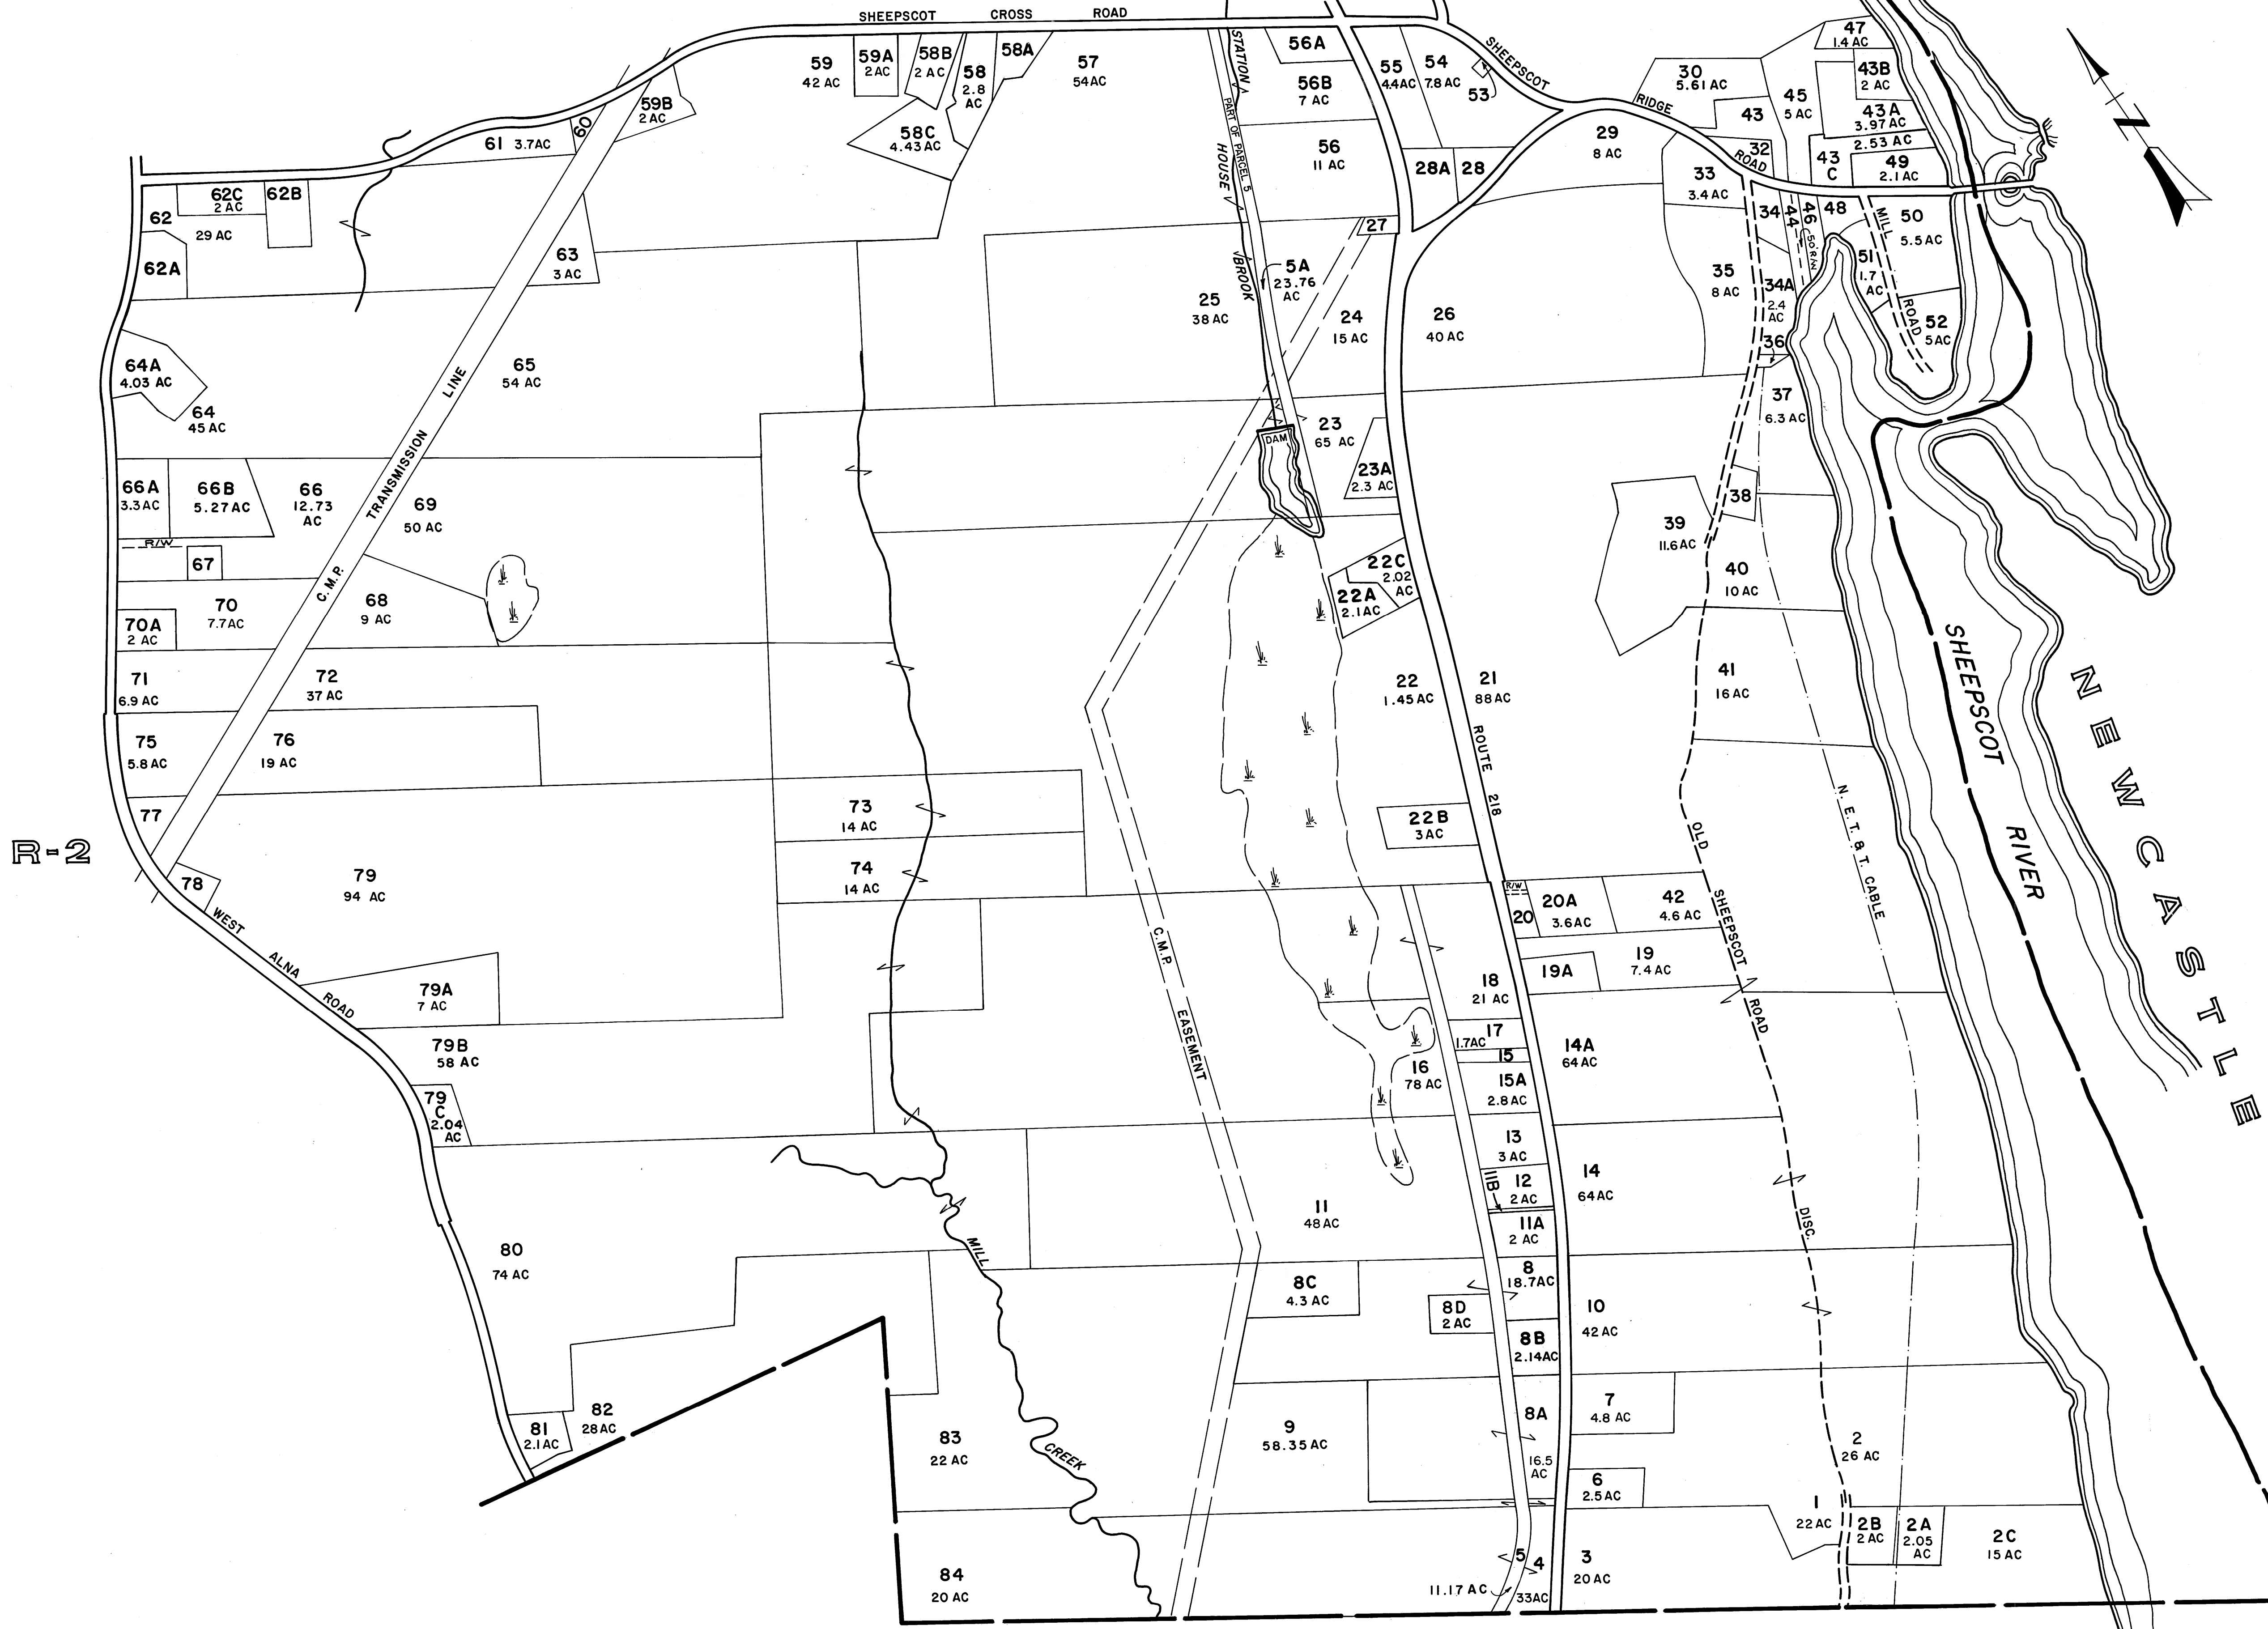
SHEEPSCOT CROSS ROAD

SHEEPSCOT RIDGE ROAD

N

R-2

59 42 AC
59A 2 AC
58B 2 AC
58 2.8 AC
58A
57 54 AC
56A
56B 7 AC
56 11 AC
55 4.4 AC
54 7.8 AC
53
47 1.4 AC
43B 2 AC
43A 3.97 AC
2.53 AC
30 5.61 AC
43
45 5 AC
29 8 AC
32
43 C
49 2.1 AC
28A
28
33 3.4 AC
34
44
46 50' R/W
48
MILL ROAD
50 5.5 AC
51 1.7 AC
52 5 AC
35 8 AC
34A 2.4 AC
36
37 6.3 AC
59B 2 AC
60
61 3.7 AC
58C 4.43 AC
62C 2 AC
62B
62
29 AC
62A
63 3 AC
27
STATION
PART OF PARCEL 5
HOUSE
BROOK
5A 23.76 AC
25 38 AC
24 15 AC
26 40 AC
64A 4.03 AC
64 45 AC
65 54 AC
C.M.P. TRANSMISSION LINE
DAM
23 65 AC
23A 2.3 AC
66A 3.3 AC
66B 5.27 AC
66 12.73 AC
69 50 AC
R/W
67
38
39 11.6 AC
40 10 AC
22C 2.02 AC
22A 2.1 AC
70A 2 AC
70 7.7 AC
68 9 AC
71 6.9 AC
72 37 AC
22 1.45 AC
21 88 AC
41 16 AC
75 5.8 AC
76 19 AC
ROUTE 218
SHEEPSCOT RIVER
NEWCASTLE
77
73 14 AC
22B 3 AC
OLD SHEEPSCOT ROAD
N.E.T. & T. CABLE
79 94 AC
74 14 AC
78
WEST ALNA ROAD
R/W
20A 3.6 AC
20
42 4.6 AC
19 7.4 AC
19A
C.M.P. EASEMENT
18 21 AC
79A 7 AC
17
1.7 AC
15
14A 64 AC
79B 58 AC
16 78 AC
15A 2.8 AC
79 C 2.04 AC
13 3 AC
14 64 AC
11B
12 2 AC
11 48 AC
11A 2 AC
DISC.
80 74 AC
MILL CREEK
8 18.7 AC
8C 4.3 AC
8D 2 AC
10 42 AC
8B 2.14 AC
7 4.8 AC
8A
16.5 AC
9 58.35 AC
83 22 AC
81 2.1 AC
82 28 AC
6 2.5 AC
2 26 AC
1 22 AC
2B 2 AC
2A 2.05 AC
2C 15 AC
5
4
3 20 AC
84 20 AC
11.17 AC
33 AC